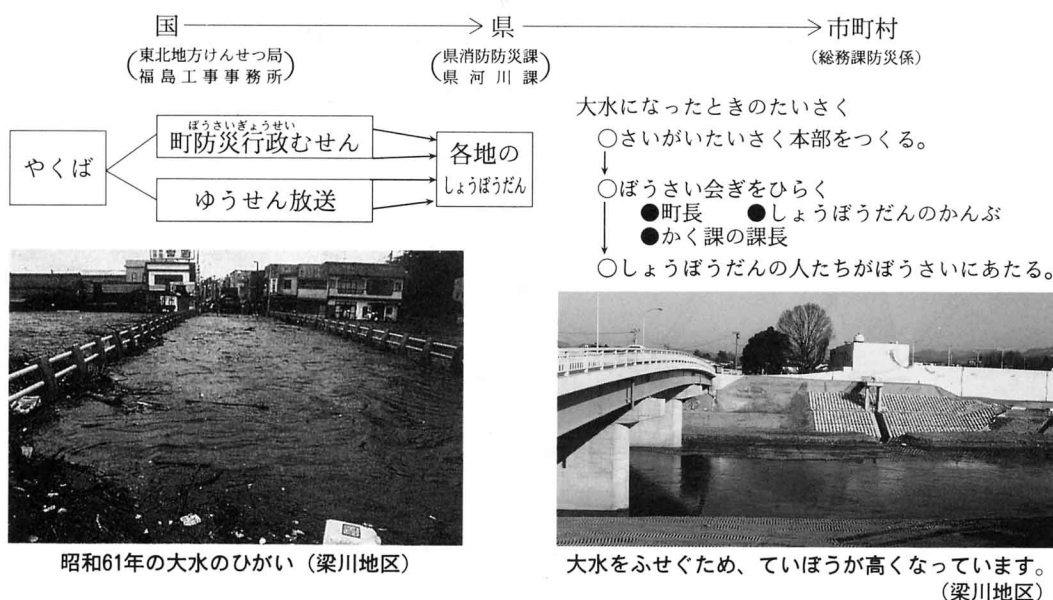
国 → 県 → 市町村

（東北地方けんせつ局 福島工事事務所）

（県消防防災課 県河川課）

（総務課防災係）

やくば

町防災行政むせん（ぼうさいぎょうせい）

ゆうせん放送

各地のしょうぼうだん

大水になったときのたいさく

○さいがいたいさく本部をつくる。

○ぼうさい会ぎをひらく
●町長　●しょうぼうだんのかんぶ
●かく課の課長

○しょうぼうだんの人たちがぼうさいにあたる。

昭和61年の大水のひがい（梁川地区）

大水をふせぐため、ていぼうが高くなっています。（梁川地区）